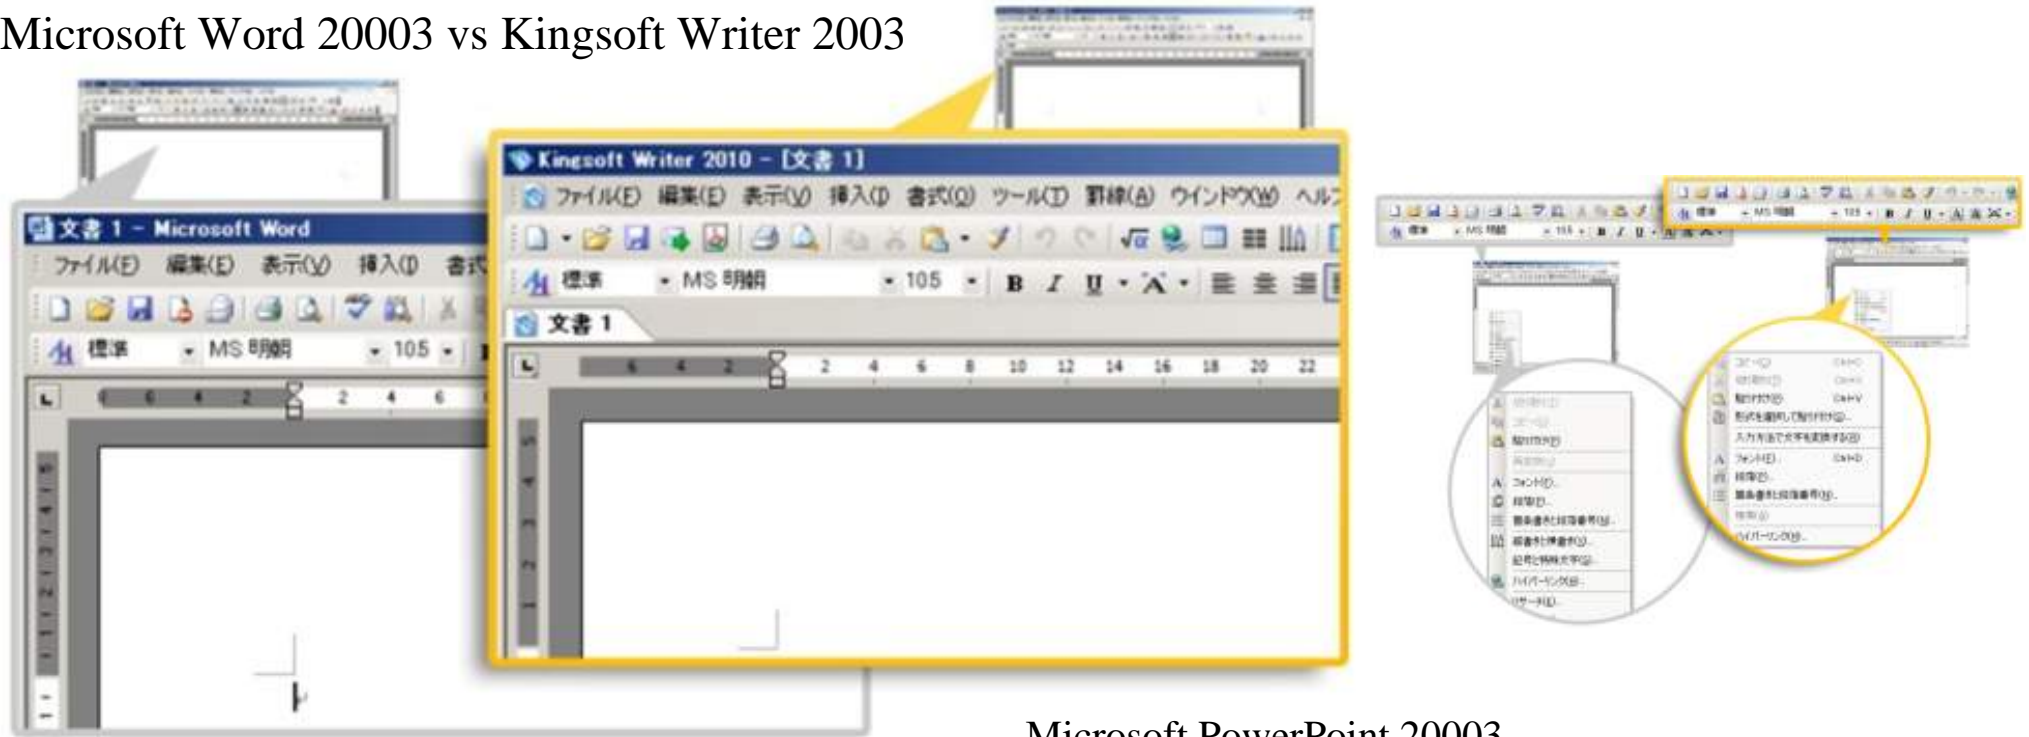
Microsoft Word 20003 vs Kingsoft Writer 2003

文書 1 - Microsoft Word
ファイル(F) 編集(E) 表示(V) 挿入(I) 書式
標準 MS 明朝 105

Kingsoft Writer 2010 - [文書 1]
ファイル(F) 編集(E) 表示(V) 挿入(I) 書式(O) ツール(T) 罫線(A) ウインドウ(W) ヘルプ
標準 MS 明朝 105 B I U
文書 1
2 4 6 8 10 12 14 16 18 20 22

Microsoft PowerPoint 20003